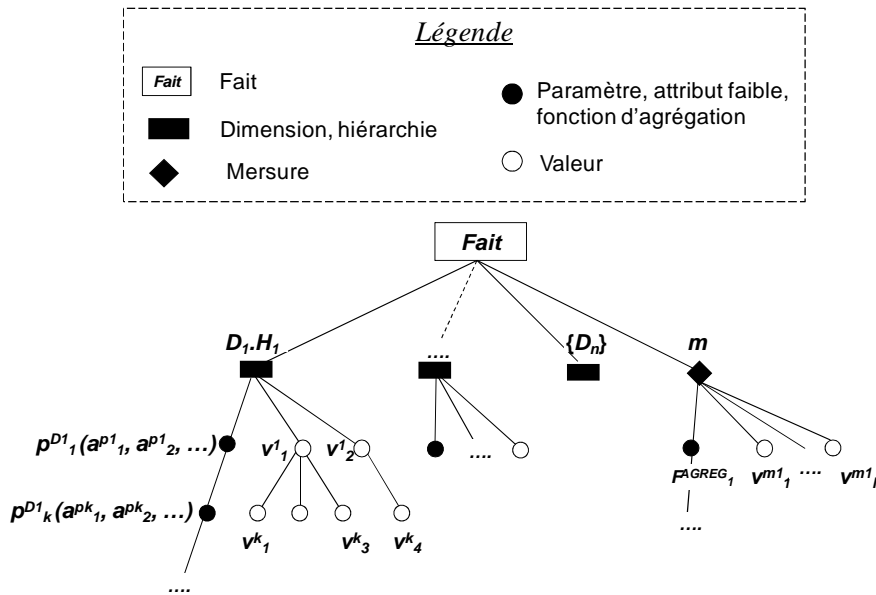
Légende

Fait Fait

Dimension, hiérarchie

Mersure

Paramètre, attribut faible, fonction d'agrégation

Valeur

Fait

$D_1.H_1$

....

$\{D_n\}$

$m$

$p^{D1}{}_1(a^{p1}{}_1, a^{p1}{}_2, \ldots)$

$v^1{}_1$

$v^1{}_2$

....

$F^{AGREG}{}_1$

$v^{m1}{}_1$

....

$v^{m1}{}_{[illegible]}$

$p^{D1}{}_k(a^{pk}{}_1, a^{pk}{}_2, \ldots)$

$v^k{}_1$

$v^k{}_3$

$v^k{}_4$

....

....